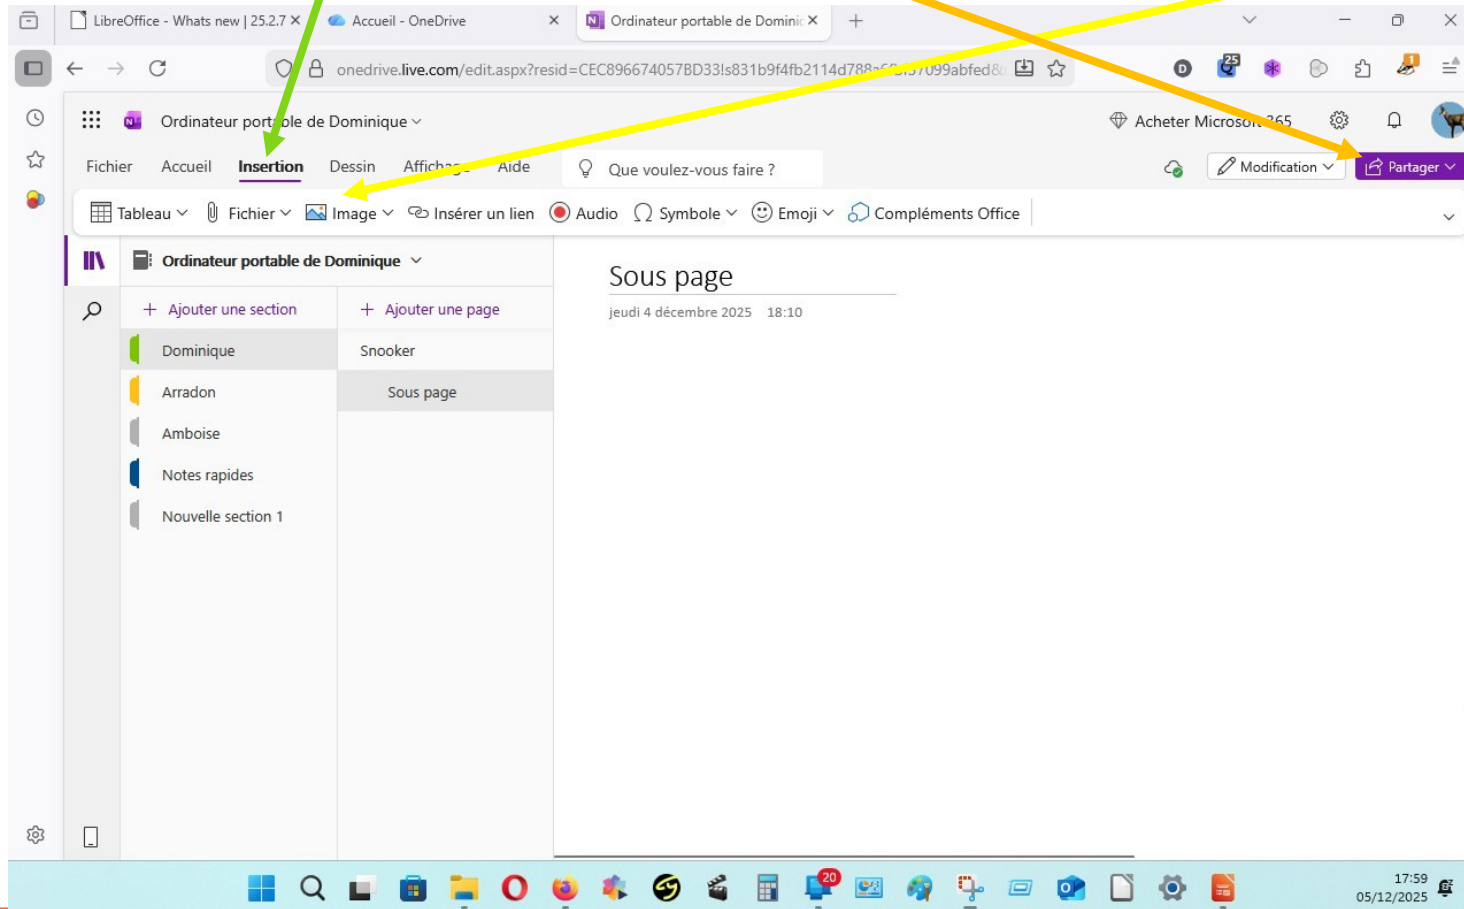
LibreOffice - Whats new | 25.2.7 ×
Accueil - OneDrive ×
Ordinateur portable de Dominic ×
+

onedrive.live.com/edit.aspx?resid=CEC896674057BD33!s831b9f4fb2114d788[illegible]7099abfed&

Ordinateur portable de Dominique
Acheter Microsoft 365

Fichier Accueil Insertion Dessin Affichage Aide
Que voulez-vous faire ?
Modification
Partager

Tableau Fichier Image Insérer un lien Audio Symbole Emoji Compléments Office

Ordinateur portable de Dominique

+ Ajouter une section
Dominique
Arradon
Amboise
Notes rapides
Nouvelle section 1

+ Ajouter une page
Snooker
Sous page

Sous page
jeudi 4 décembre 2025 18:10

20
17:59
05/12/2025